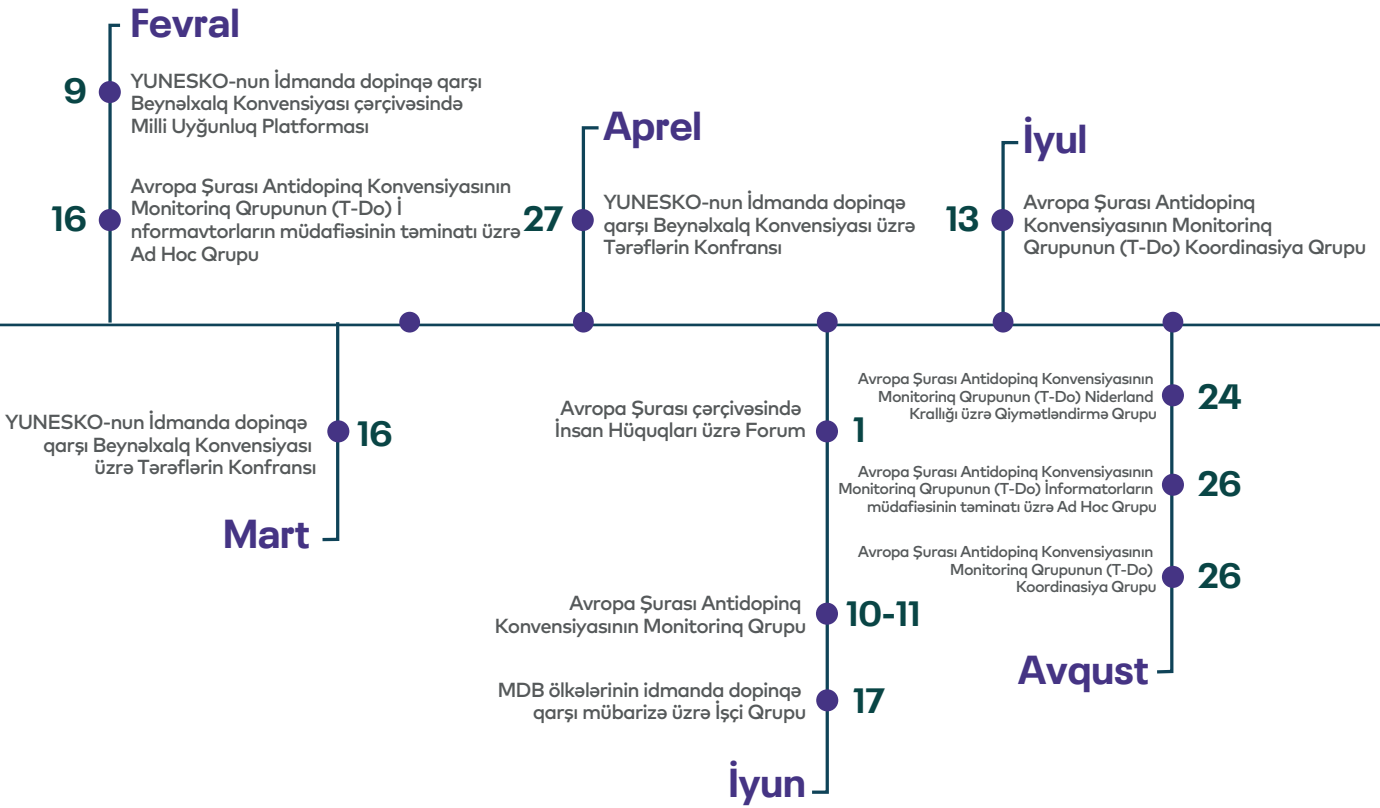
Fevral

9 YUNESKO-nun İdmanda dopingə qarşı Beynəlxalq Konvensiyası çərçivəsində Milli Uyğunluq Platforması

16 Avropa Şurası Antidopinq Konvensiyasının Monitorinq Qrupunun (T-Do) İ nformavtorların müdafiəsinin təminatı üzrə Ad Hoc Qrupu

Aprel

27 YUNESKO-nun İdmanda dopingə qarşı Beynəlxalq Konvensiyası üzrə Tərəflərin Konfransı

İyul

13 Avropa Şurası Antidopinq Konvensiyasının Monitorinq Qrupunun (T-Do) Koordinasiya Qrupu

YUNESKO-nun İdmanda dopingə qarşı Beynəlxalq Konvensiyası üzrə Tərəflərin Konfransı 16

Mart

Avropa Şurası çərçivəsində İnsan Hüquqları üzrə Forum 1

Avropa Şurası Antidopinq Konvensiyasının Monitorinq Qrupu 10-11

MDB ölkələrinin idmanda dopingə qarşı mübarizə üzrə İşçi Qrupu 17

İyun

Avropa Şurası Antidopinq Konvensiyasının Monitorinq Qrupunun (T-Do) Niderland Krallığı üzrə Qiymətləndirmə Qrupu 24

Avropa Şurası Antidopinq Konvensiyasının Monitorinq Qrupunun (T-Do) İnformatorların müdafiəsinin təminatı üzrə Ad Hoc Qrupu 26

Avropa Şurası Antidopinq Konvensiyasının Monitorinq Qrupunun (T-Do) Koordinasiya Qrupu 26

Avqust